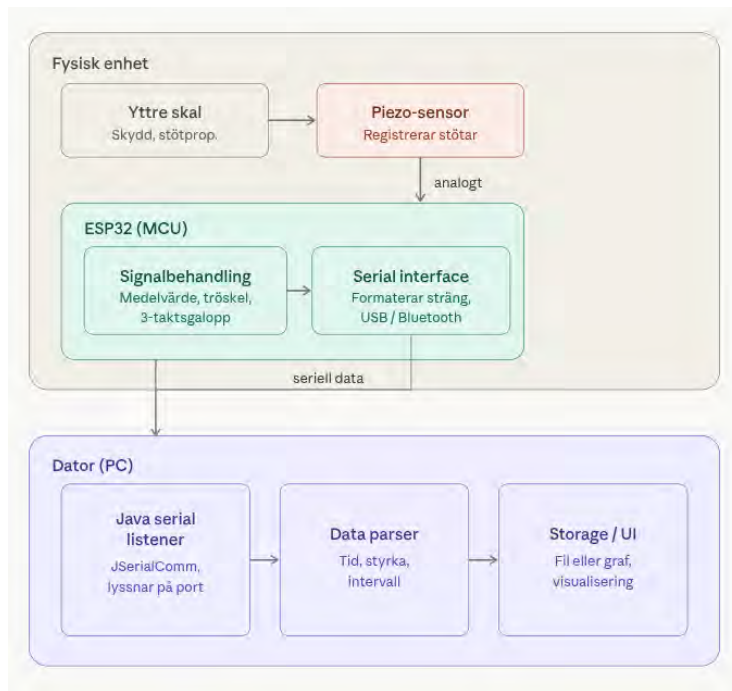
Fysisk enhet

Yttre skal
Skydd, stötprop.

Piezo-sensor
Registrerar stötar

analogt

ESP32 (MCU)

Signalbehandling
Medelvärde, tröskel, 3-taktsgalopp

Serial interface
Formaterar sträng, USB / Bluetooth

seriell data

Dator (PC)

Java serial listener
JSerialComm, lyssnar på port

Data parser
Tid, styrka, intervall

Storage / UI
Fil eller graf, visualisering